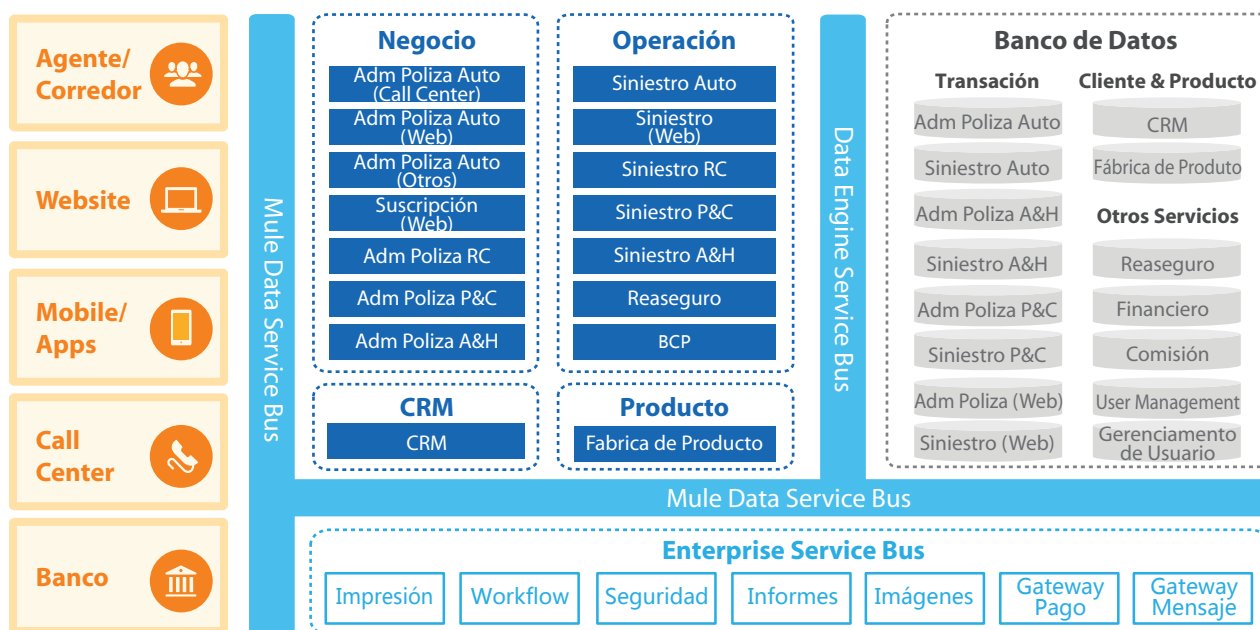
Agente/ Corredor

Website

Mobile/ Apps

Call Center

Banco

Mule Data Service Bus

Negocio

Adm Poliza Auto (Call Center)

Adm Poliza Auto (Web)

Adm Poliza Auto (Otros)

Suscripción (Web)

Adm Poliza RC

Adm Poliza P&C

Adm Poliza A&H

Operación

Siniestro Auto

Siniestro (Web)

Siniestro RC

Siniestro P&C

Siniestro A&H

Reaseguro

BCP

CRM

CRM

Producto

Fabrica de Producto

Data Engine Service Bus

Banco de Datos

Transación

Adm Poliza Auto

Siniestro Auto

Adm Poliza A&H

Siniestro A&H

Adm Poliza P&C

Siniestro P&C

Adm Poliza (Web)

Siniestro (Web)

Cliente & Producto

CRM

Fábrica de Produto

Otros Servicios

Reaseguro

Financiero

Comisión

User Management

Gerenciamento de Usuario

Mule Data Service Bus

Enterprise Service Bus

Impresión

Workflow

Seguridad

Informes

Imágenes

Gateway Pago

Gateway Mensaje